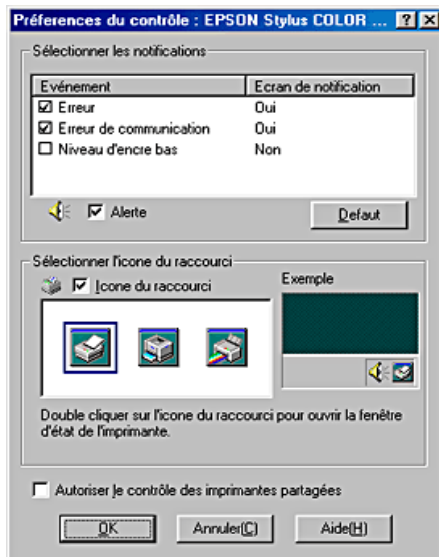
Préferences du contrôle : EPSON Stylus COLOR ... ? X

Sélectionner les notifications

| Evénement | Ecran de notification |
|---|---|
| ☑ Erreur | Oui |
| ☑ Erreur de communication | Oui |
| ☐ Niveau d'encre bas | Non |

☑ Alerte

Defaut

Sélectionner l'icone du raccourci

☑ Icone du raccourci

Exemple

Double cliquer sur l'icone du raccourci pour ouvrir la fenêtre d'état de l'imprimante.

☐ Autoriser le contrôle des imprimantes partagées

OK

Annuler(C)

Aide(H)